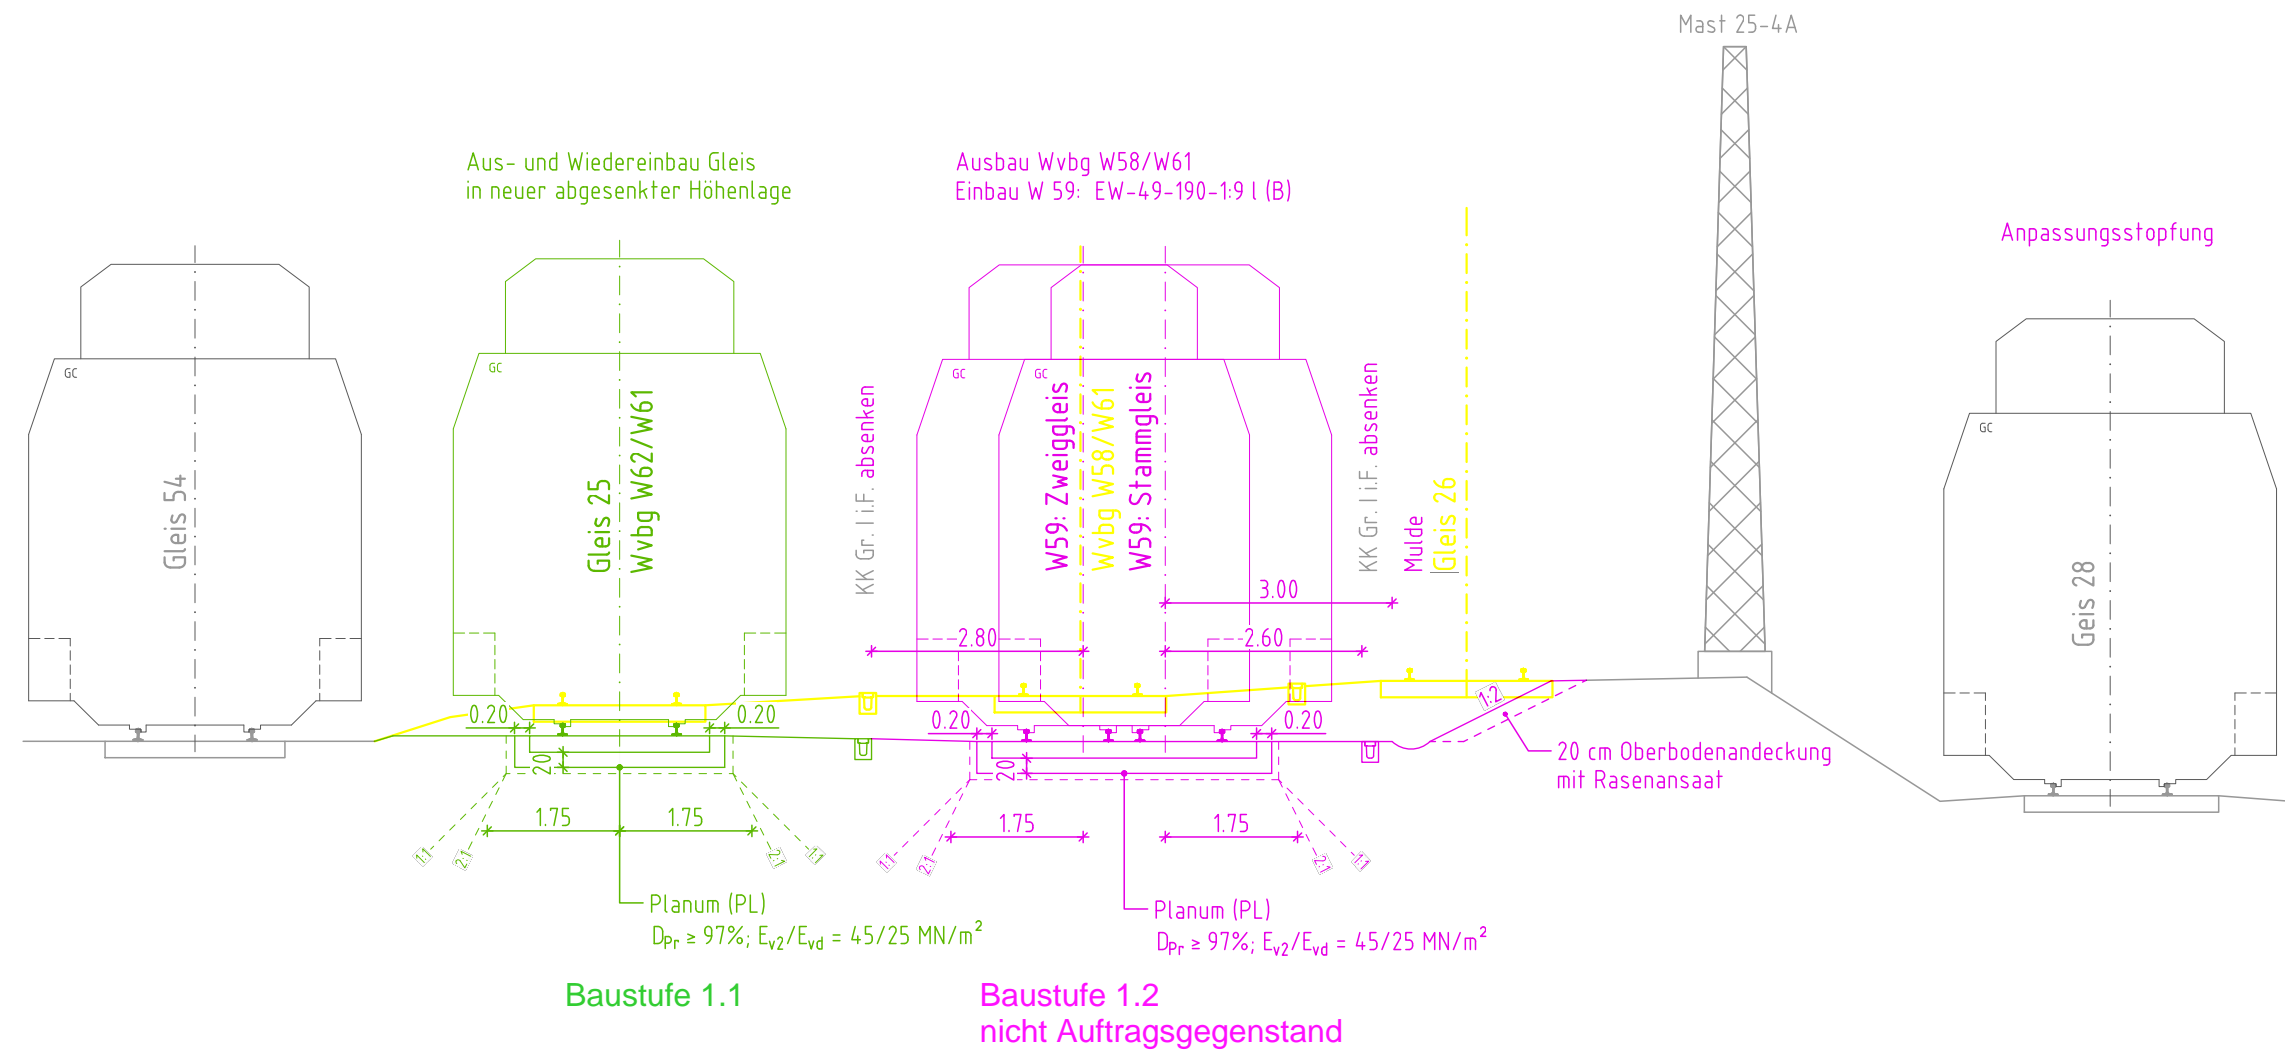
Mast 25-4A

Aus- und Wiedereinbau Gleis
in neuer abgesenkter Höhenlage

Ausbau Wvbg W58/W61
Einbau W 59: EW-49-190-1:9 l (B)

Anpassungsstopfung

GC

Gleis 54

GC

Gleis 25
Wvbg W62/W61

KK Gr. I i.F. absenken

GC

GC

W59: Zweiggleis
Wvbg W58/W61
W59: Stammgleis

KK Gr. I i.F. absenken

Mulde
Gleis 26

GC

Geis 28

3.00

2.80

2.60

0.20

0.20

0.20

0.20

1:2

20

20

1.75

1.75

1.75

1.75

1:1

2:1

2:1

1:1

1:1

2:1

2:1

1:1

20 cm Oberbodenandeckung
mit Rasenansaat

Planum (PL)
$D_{Pr}$ ≥ 97%; $E_{v2}/E_{vd}$ = 45/25 MN/$m^2$

Planum (PL)
$D_{Pr}$ ≥ 97%; $E_{v2}/E_{vd}$ = 45/25 MN/$m^2$

Baustufe 1.1

Baustufe 1.2
nicht Auftragsgegenstand